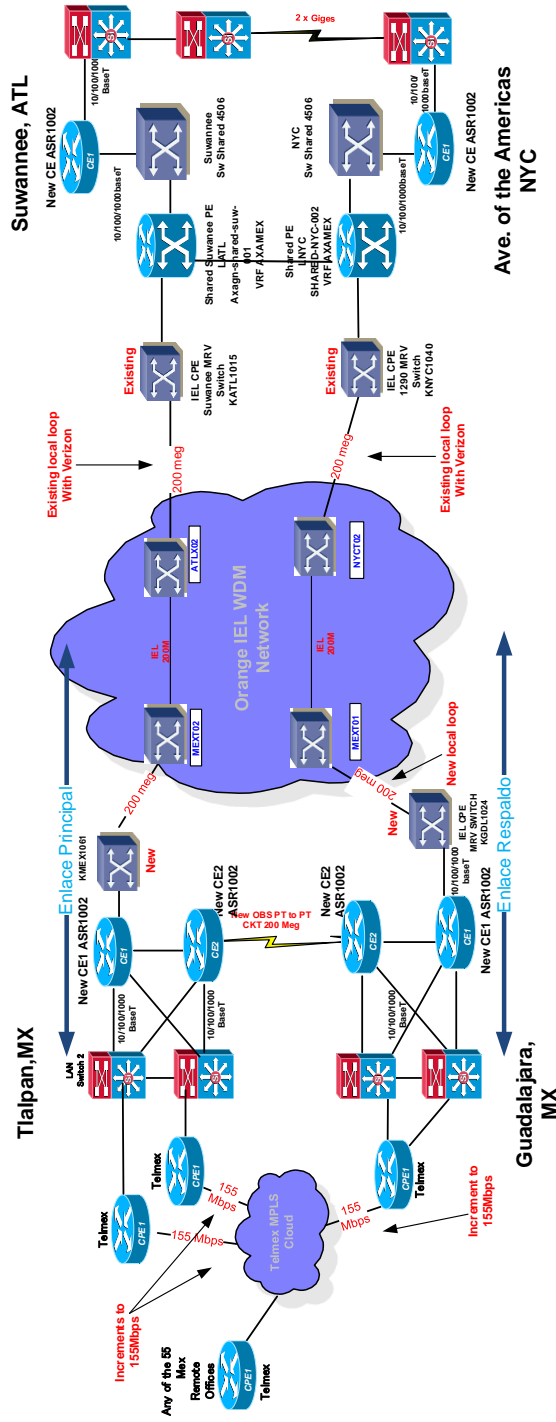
Suwannee, ATL

Ave. of the Americas NYC

2 x Giges

10/100/1000 BaseT

10/100/1000baseT

New CE ASR1002

CE1

Suwannee Sw Shared 4506

NYC Sw Shared 4506

10/100/1000baseT

New CE ASR1002

CE1

10/100/1000baseT

Shared Suwanee PE LATL Axagn-shared-suw-001 VRF AXAMEX

Shared PE LNYC SHARED-NYC-002 VRF AXAMEX

Existing

IEL CPE Suwanee MRV Switch KATL1015

Existing

IEL CPE 1290 MRV Switch KNYC1040

Existing local loop With Verizon

200 meg

200 meg

Existing local loop With Verizon

ATLX02

NYCT02

IEL 200M

IEL 200M

Orange IEL WDM Network

MEXT02

MEXT01

Enlace Principal

Enlace Respaldo

200 meg

200 meg

New local loop

New

New

KMEX1061

IEL CPE MRV SWITCH KGDL1024

10/100/1000 baseT

New CE1 ASR1002

CE1

New CE2 ASR1002

CE2

New OBS PT to PT CKT 200 Meg

New CE2 ASR1002

CE2

New CE1 ASR1002

CE1

10/100/1000 BaseT

10/100/1000 BaseT

10/100/1000 BaseT

LAN Switch 2

Tlalpan,MX

Guadalajara, MX

Telmex

CPE1

Telmex

CPE1

155 Mbps

155 Mbps

Telmex MPLS Cloud

155 Mbps

Telmex

CPE1

Increment to 155Mbps

Increments to 155Mbps

Any of the 55 Mex Remote Offices

CPE1

Telmex